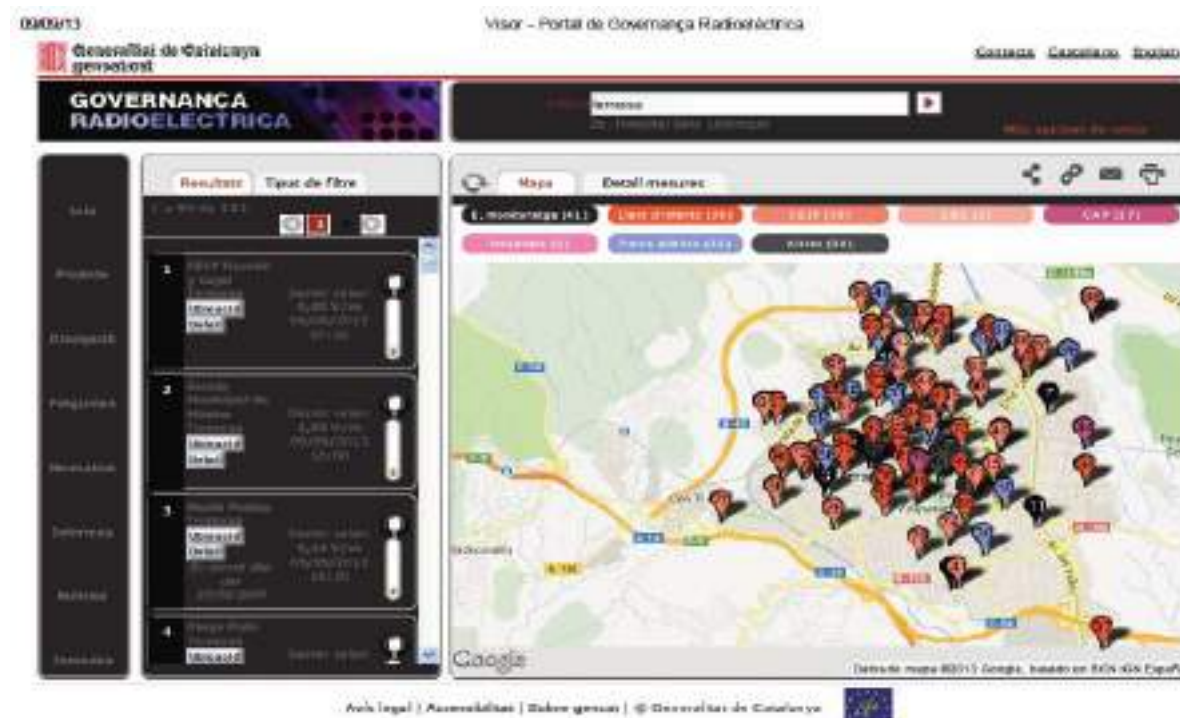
09/09/13

Visor – Portal de Governança Radioelèctrica

Generalitat de Catalunya gencat.cat

Contacte Castellano English

GOVERNANÇA RADIOELECTRICA

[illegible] Terrassa

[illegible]

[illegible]

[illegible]

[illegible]

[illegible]

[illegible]

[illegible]

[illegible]

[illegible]

Resultats Tipus de filtre

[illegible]

1 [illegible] Ubicació Detall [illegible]

2 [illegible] Ubicació Detall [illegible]

3 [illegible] Ubicació Detall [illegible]

4 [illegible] Ubicació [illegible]

Mapa Detall mesures

E. mesurament (41) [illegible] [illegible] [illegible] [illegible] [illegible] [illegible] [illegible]

Google

Dades de mapa ©2013 Google, basado en BCN IGN España

Avís legal | Accessibilitat | Sobre gencat | © Generalitat de Catalunya